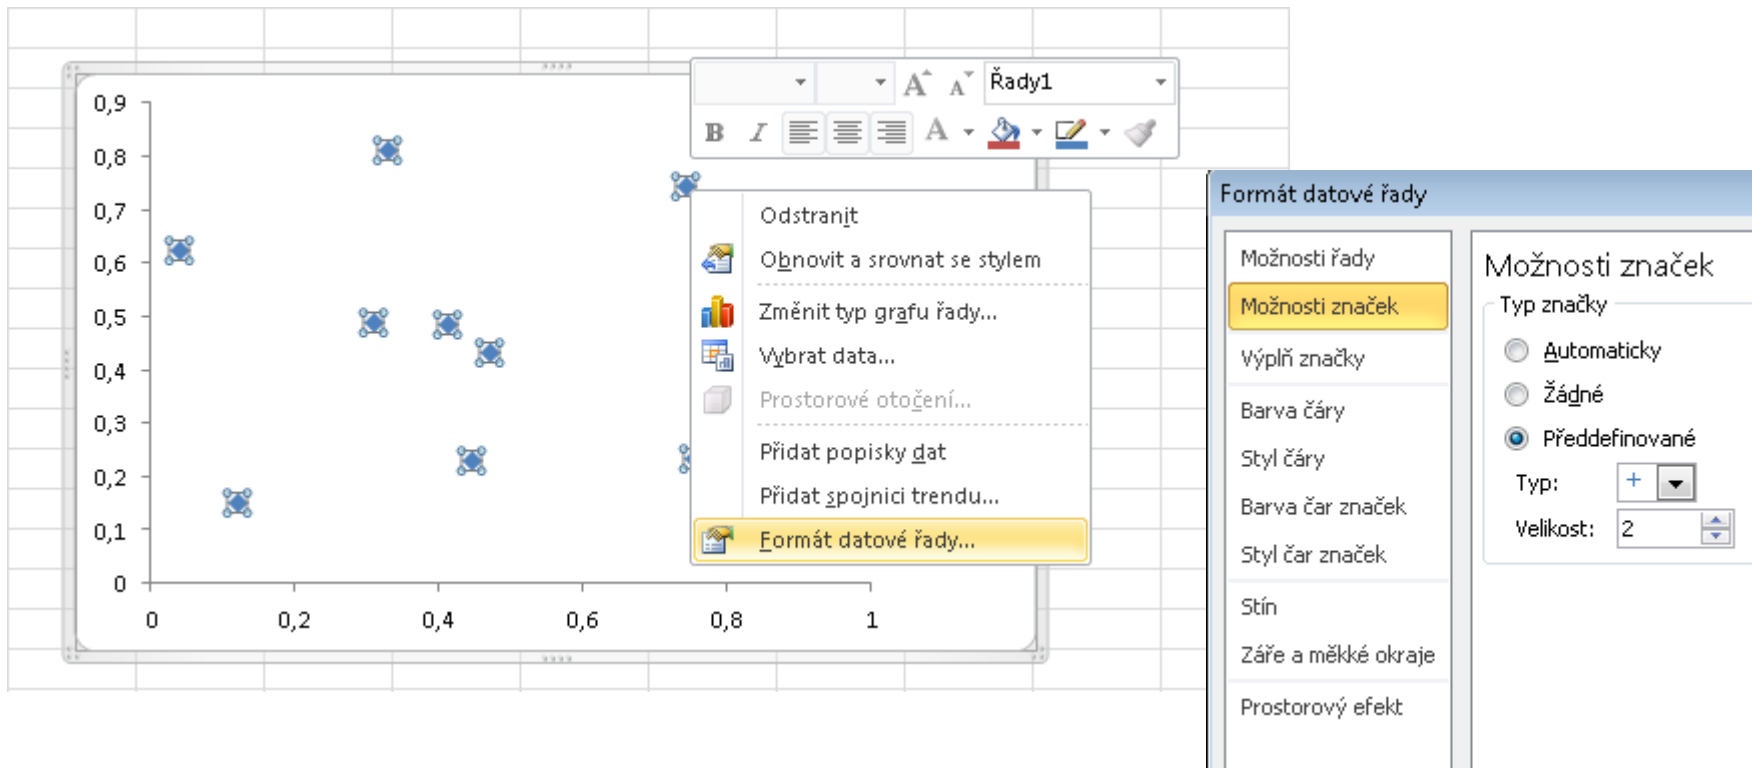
0,9
0,8
0,7
0,6
0,5
0,4
0,3
0,2
0,1
0
0
0,2
0,4
0,6
0,8
1

Řady1
B I A

Odstranit
Obnovit a srovnat se stylem
Změnit typ grafu řady...
Vybrat data...
Prostorové otočení...
Přidat popisky dat
Přidat spojnici trendu...
Formát datové řady...

Formát datové řady

Možnosti řady
Možnosti značek
Výplň značky
Barva čáry
Styl čáry
Barva čar značek
Styl čar značek
Stín
Záře a měkké okraje
Prostorový efekt

Možnosti značek
Typ značky
Automaticky
Žádné
Předdefinované
Typ: +
Velikost: 2